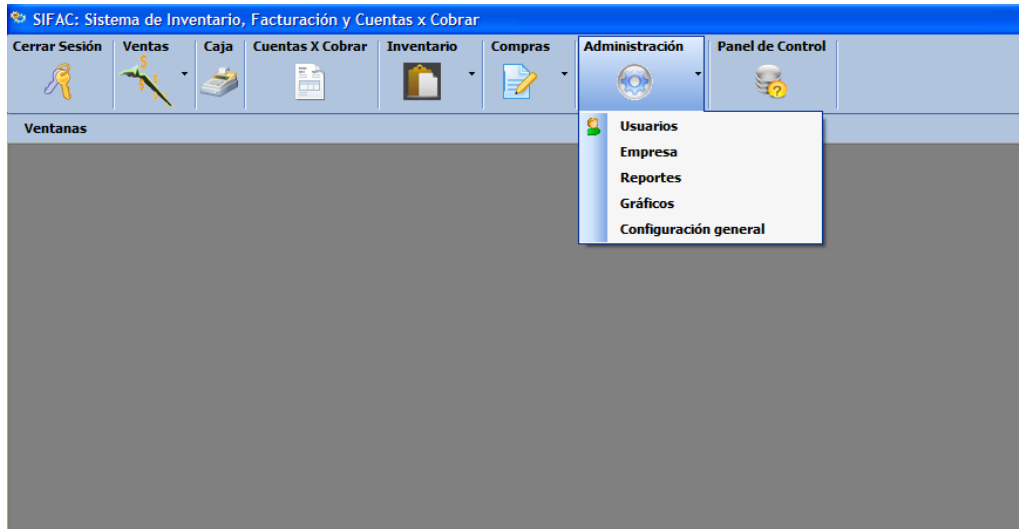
SIFAC: Sistema de Inventario, Facturación y Cuentas x Cobrar

Cerrar Sesión
Ventas
Caja
Cuentas X Cobrar
Inventario
Compras
Administración
Panel de Control

Ventanas

Usuarios
Empresa
Reportes
Gráficos
Configuración general